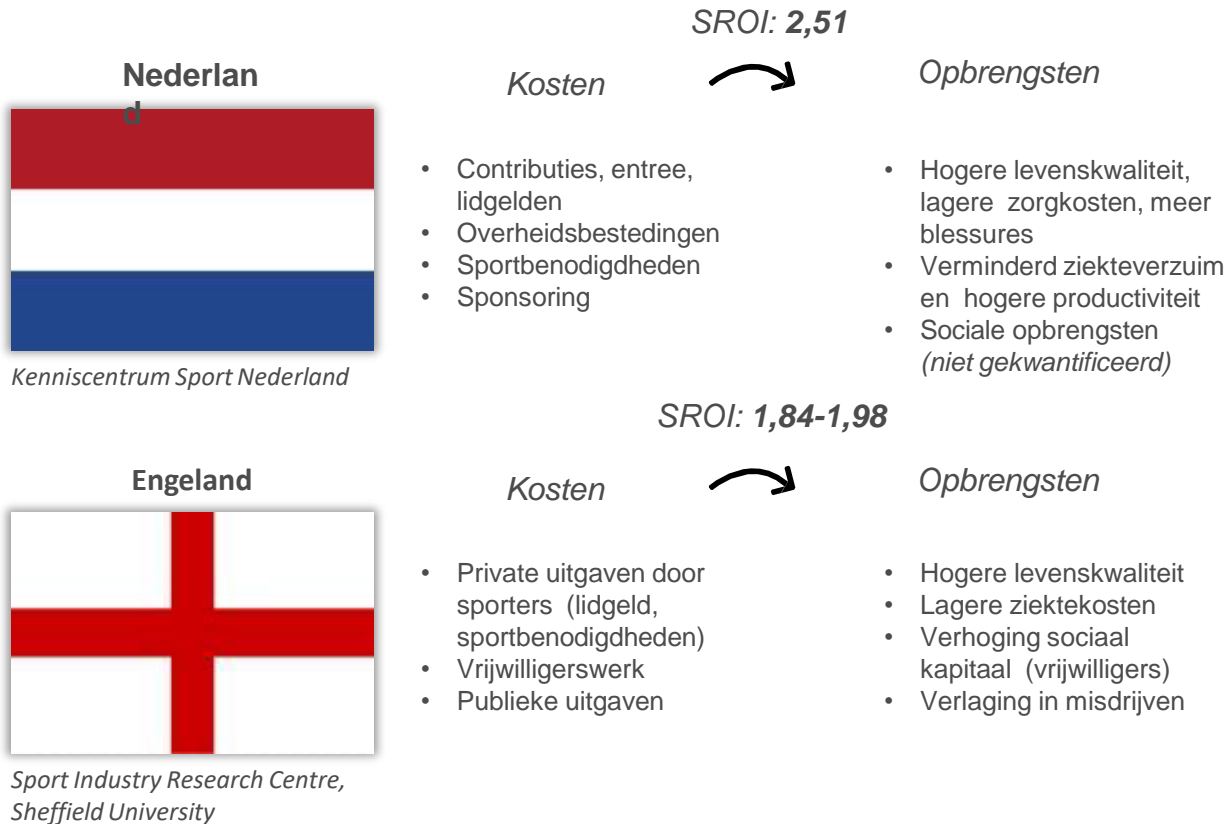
Nederland

Kenniscentrum Sport Nederland

SROI: **2,51**

Kosten

- Contributies, entree, lidgelden
- Overheidsbestedingen
- Sportbenodigdheden
- Sponsoring

Opbrengsten

- Hogere levenskwaliteit, lagere zorgkosten, meer blessures
- Verminderd ziekteverzuim en hogere productiviteit
- Sociale opbrengsten *(niet gekwantificeerd)*

Engeland

Sport Industry Research Centre, Sheffield University

SROI: **1,84-1,98**

Kosten

- Private uitgaven door sporters (lidgeld, sportbenodigdheden)
- Vrijwilligerswerk
- Publieke uitgaven

Opbrengsten

- Hogere levenskwaliteit
- Lagere ziektekosten
- Verhoging sociaal kapitaal (vrijwilligers)
- Verlaging in misdrijven